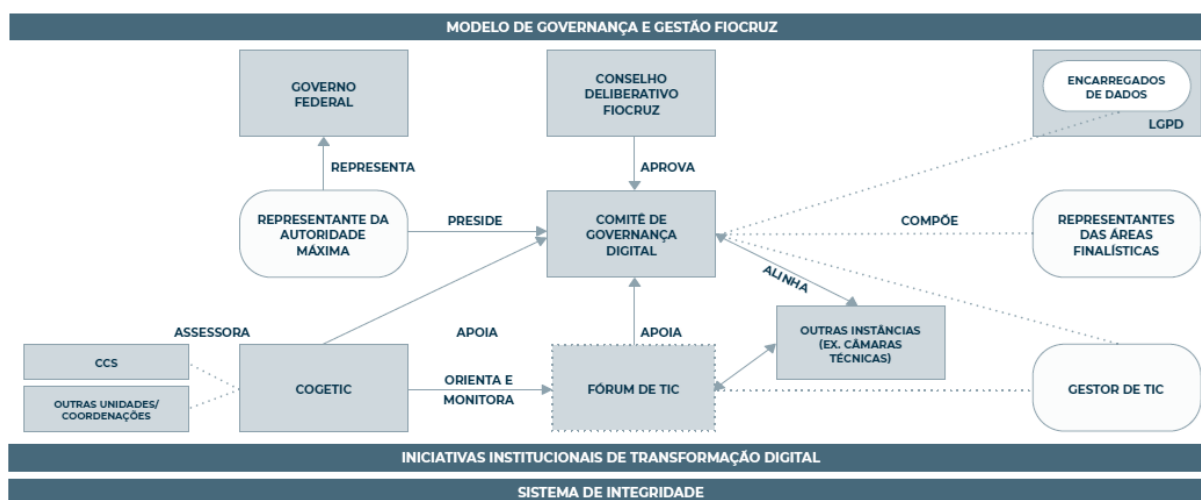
MODELO DE GOVERNANÇA E GESTÃO FIOCRUZ

GOVERNO FEDERAL

CONSELHO DELIBERATIVO FIOCRUZ

ENCARREGADOS DE DADOS

LGPD

REPRESENTA

APROVA

REPRESENTANTE DA AUTORIDADE MÁXIMA

PRESIDE

COMITÊ DE GOVERNANÇA DIGITAL

COMPÕE

REPRESENTANTES DAS ÁREAS FINALÍSTICAS

ALINHA

ASSESSORA

APOIA

APOIA

OUTRAS INSTÂNCIAS (EX. CÂMARAS TÉCNICAS)

CCS

OUTRAS UNIDADES/ COORDENAÇÕES

COGETIC

ORIENTA E MONITORA

FÓRUM DE TIC

GESTOR DE TIC

INICIATIVAS INSTITUCIONAIS DE TRANSFORMAÇÃO DIGITAL

SISTEMA DE INTEGRIDADE